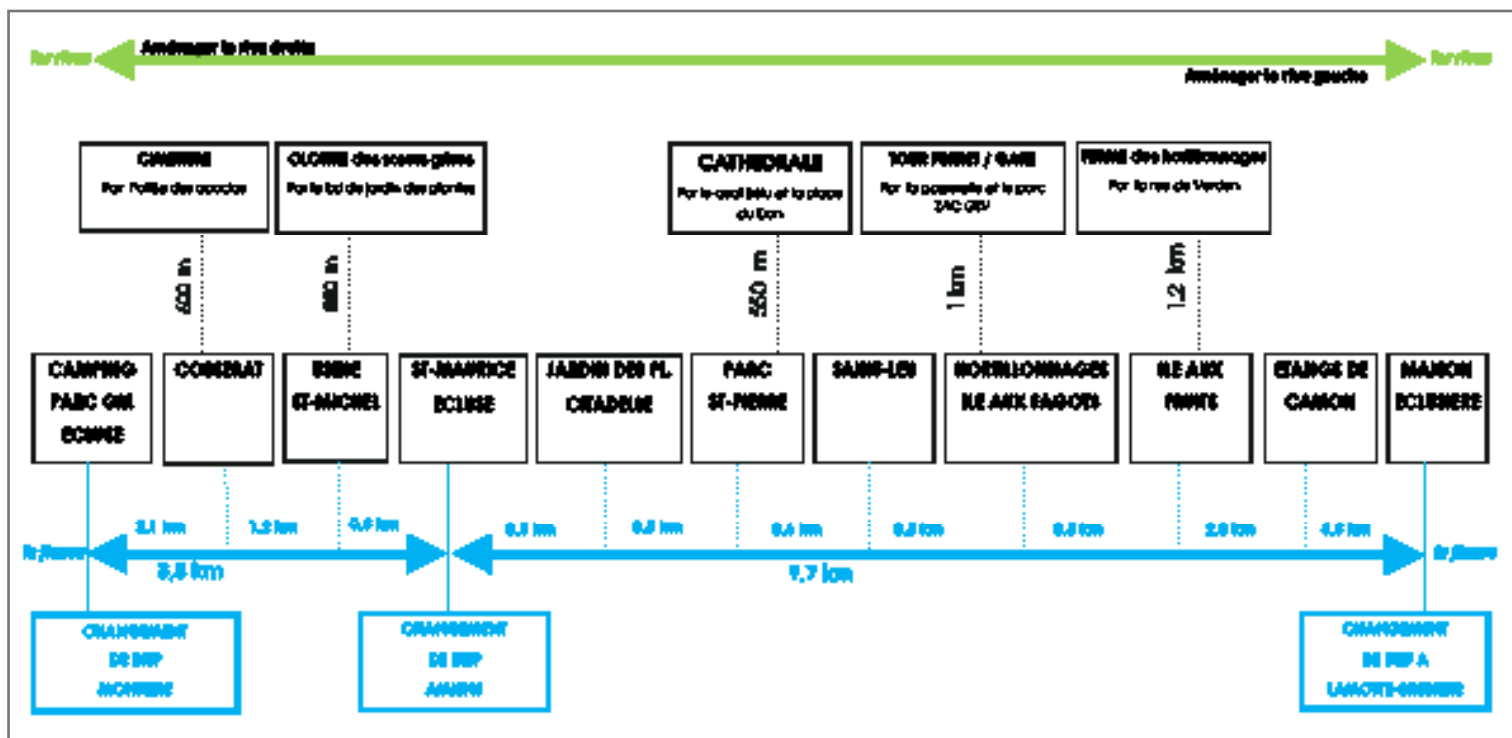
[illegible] Aménager la rive droite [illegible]

Aménager la rive gauche

CIMETIERE
Par l'allée des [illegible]

CLOTURE des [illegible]
Par le bd du jardin des plantes

CATHEDRALE
Par le quai Bélu et la place du Don

TOUR PERRET / GARE
Par la passerelle et le parc ZAC GEV

FERME des hortillonnages
Par la rue de Verdun

400 m

450 m

550 m

1 km

1,2 km

CAMPING PARC GRL ECLUSE

COISERAT

USINE ST-MICHEL

ST-MAURICE ECLUSE

JARDIN DES PL. CITADELLE

PARC ST-PIERRE

SAINT-LEU

HORTILLONNAGES ILE AUX SAGOTS

ILE AUX FOUTS

ETANGS DE CAMON

MAISON ECLUSIERE

2,1 km

1,2 km

0,6 km

0,1 km

0,5 km

0,4 km

0,3 km

0,5 km

2,0 km

1,5 km

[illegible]

3,9 km

9,7 km

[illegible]

CHANGEMENT DE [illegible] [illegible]

CHANGEMENT DE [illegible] AMIENS

CHANGEMENT DE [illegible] A LAMOTTE-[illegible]